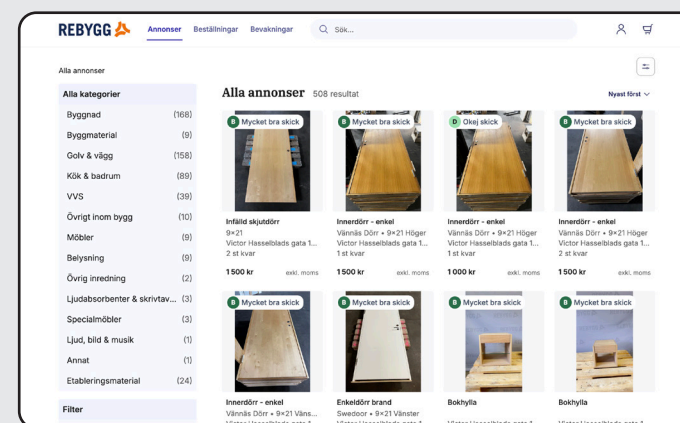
REBYGG

Annonser Beställningar Bevakningar

Sök...

Alla annonser

Alla kategorier

| | |
|---|---|
| Byggnad | (168) |
| Byggmaterial | (9) |
| Golv & vägg | (158) |
| Kök & badrum | (89) |
| VVS | (39) |
| Övrigt inom bygg | (10) |
| Möbler | (9) |
| Belysning | (9) |
| Övrig inredning | (2) |
| Ljudabsorbenter & skrivtav... | (3) |
| Specialmöbler | (3) |
| Ljud, bild & musik | (1) |
| Annat | (1) |
| Etableringsmaterial | (24) |

Filter

Alla annonser 508 resultat

Nyast först

B Mycket bra skick
Infälld skjutdörr
9×21
Victor Hasselblads gata 1...
2 st kvar
1 500 kr exkl. moms

B Mycket bra skick
Innerdörr - enkel
Vännäs Dörr • 9×21 Höger
Victor Hasselblads gata 1...
1 st kvar
1 500 kr exkl. moms

D Okej skick
Innerdörr - enkel
Vännäs Dörr • 9×21 Höger
Victor Hasselblads gata 1...
1 st kvar
1 000 kr exkl. moms

B Mycket bra skick
Innerdörr - enkel
Vännäs Dörr • 9×21 Höger
Victor Hasselblads gata 1...
2 st kvar
1 500 kr exkl. moms

B Mycket bra skick
Innerdörr - enkel
Vännäs Dörr • 9×21 Väns...

B Mycket bra skick
Enkeldörr brand
Swedoor • 9×21 Vänster

B Mycket bra skick
Bokhylla

B Mycket bra skick
Bokhylla